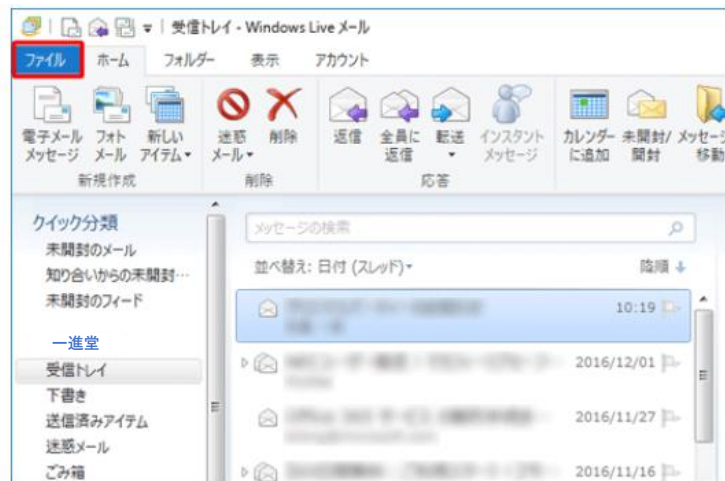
受信トレイ - Windows Live メール

ファイル　ホーム　フォルダー　表示　アカウント

電子メール メッセージ　フォト メール　新しい アイテム▾
新規作成

迷惑 メール▾　削除
削除

返信　全員に 返信　転送 ▾　インスタント メッセージ
応答

カレンダー に追加　未開封/ 開封　メッセージ 移動

クイック分類
未開封のメール
知り合いからの未開封…
未開封のフィード

一進堂
受信トレイ
下書き
送信済みアイテム
迷惑メール
ごみ箱

メッセージの検索

並べ替え: 日付 (スレッド)▾　降順

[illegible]　10:19
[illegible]　2016/12/01
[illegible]　2016/11/27
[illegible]　2016/11/16